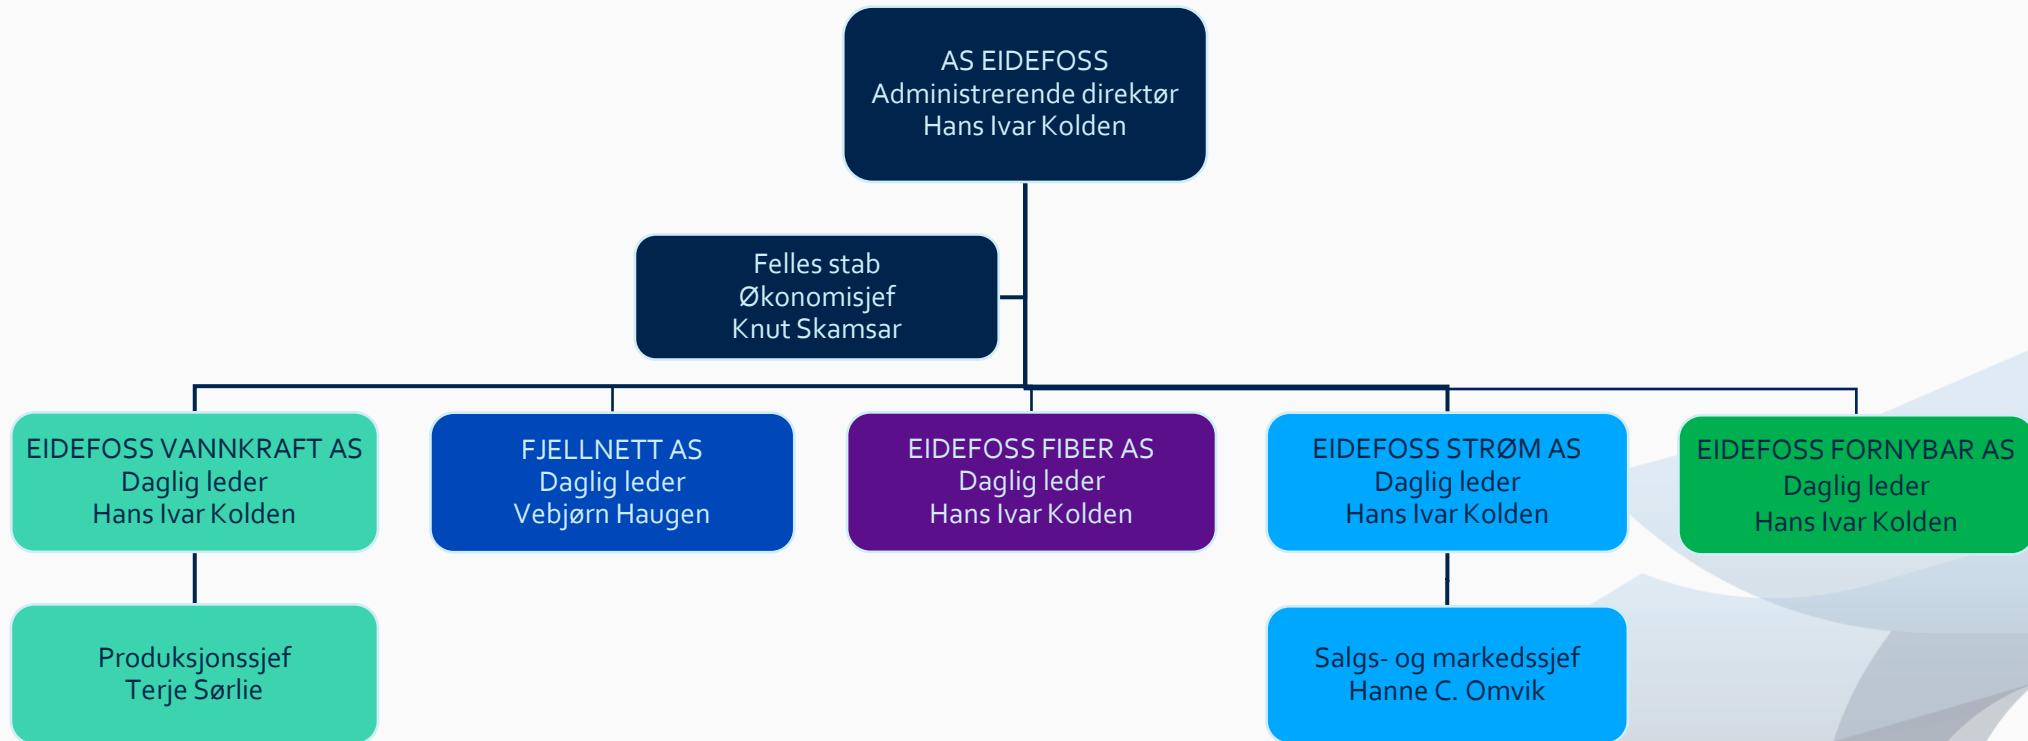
AS EIDEFOSS
Administrerende direktør
Hans Ivar Kolden

Felles stab
Økonomisjef
Knut Skamsar

EIDEFOSS VANNKRAFT AS
Daglig leder
Hans Ivar Kolden

FJELLNETT AS
Daglig leder
Vebjørn Haugen

EIDEFOSS FIBER AS
Daglig leder
Hans Ivar Kolden

EIDEFOSS STRØM AS
Daglig leder
Hans Ivar Kolden

EIDEFOSS FORNYBAR AS
Daglig leder
Hans Ivar Kolden

Produksjonssjef
Terje Sørlie

Salgs- og markedssjef
Hanne C. Omvik